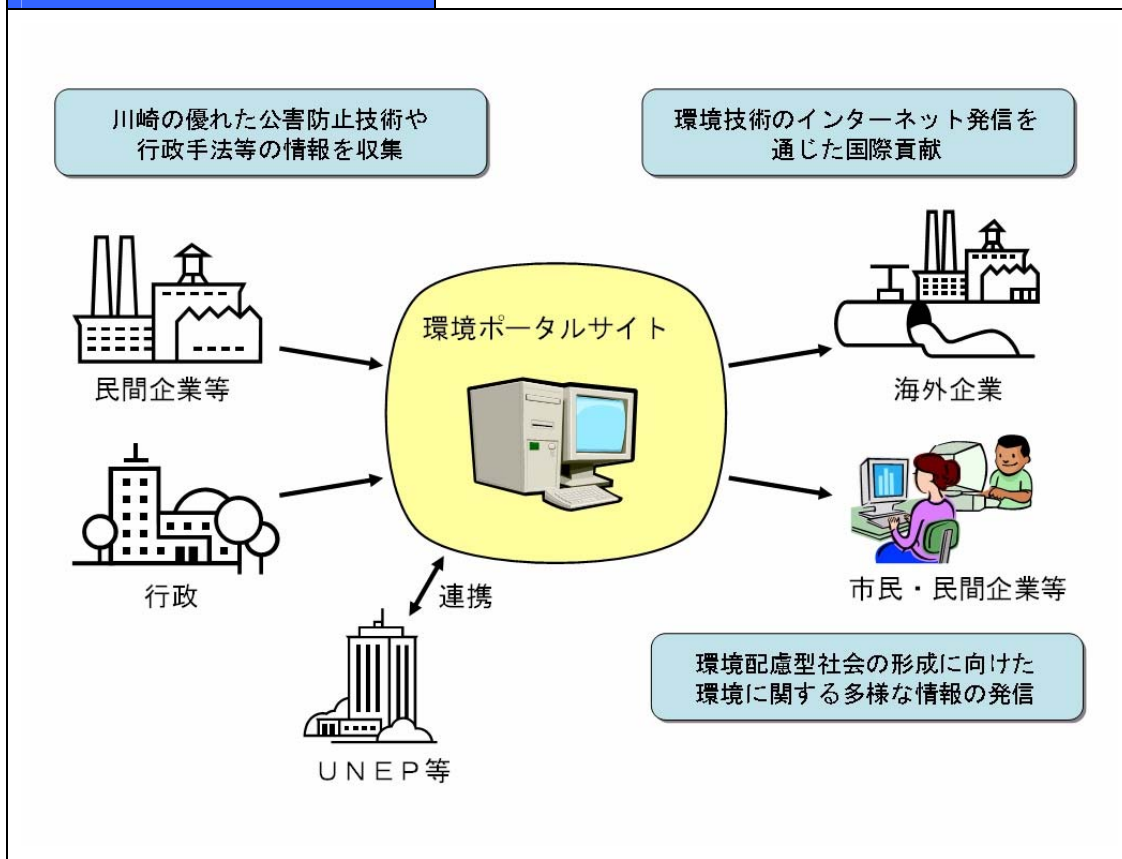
川崎の優れた公害防止技術や
行政手法等の情報を収集

環境技術のインターネット発信を
通じた国際貢献

環境ポータルサイト

民間企業等

海外企業

行政

市民・民間企業等

連携

UNEP等

環境配慮型社会の形成に向けた
環境に関する多様な情報の発信